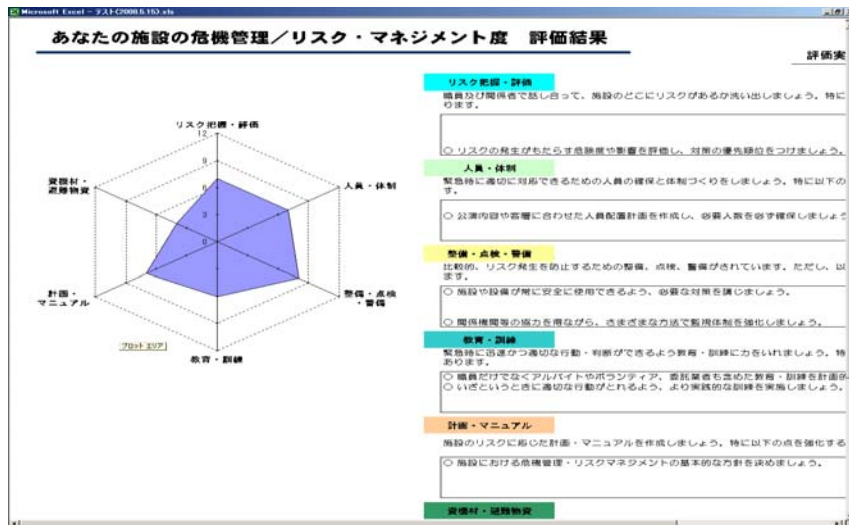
Microsoft Excel - テスト(2008.6.15).xls

あなたの施設の危機管理／リスク・マネジメント度　評価結果

評価実

リスク把握・評価
12
9
6
3
0
人員・体制
整備・点検・警備
教育・訓練
計画・マニュアル
資機材・避難物資
プロットエリア

リスク把握・評価
職員及び関係者で話し合って、施設のどこにリスクがあるか洗い出しましょう。特に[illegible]ります。
○ リスクの発生がもたらす危険度や影響を評価し、対策の優先順位をつけましょう。

人員・体制
緊急時に適切に対応できるための人員の確保と体制づくりをしましょう。特に以下の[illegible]
○ 公演内容や客層に合わせた人員配置計画を作成し、必要人数を必ず確保しましょう

整備・点検・警備
比較的、リスク発生を防止するための整備、点検、警備がされています。ただし、以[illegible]ます。
○ 施設や設備が常に安全に使用できるよう、必要な対策を講じましょう。
○ 関係機関等の協力を得ながら、さまざまな方法で監視体制を強化しましょう。

教育・訓練
緊急時に迅速かつ適切な行動・判断ができるよう教育・訓練に力をいれましょう。特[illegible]あります。
○ 職員だけでなくアルバイトやボランティア、委託業者も含めた教育・訓練を計画的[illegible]
○ いざというときに適切な行動がとれるよう、より実践的な訓練を実施しましょう。

計画・マニュアル
施設のリスクに応じた計画・マニュアルを作成しましょう。特に以下の点を強化する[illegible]
○ 施設における危機管理・リスクマネジメントの基本的な方針を決めましょう。

資機材・避難物資